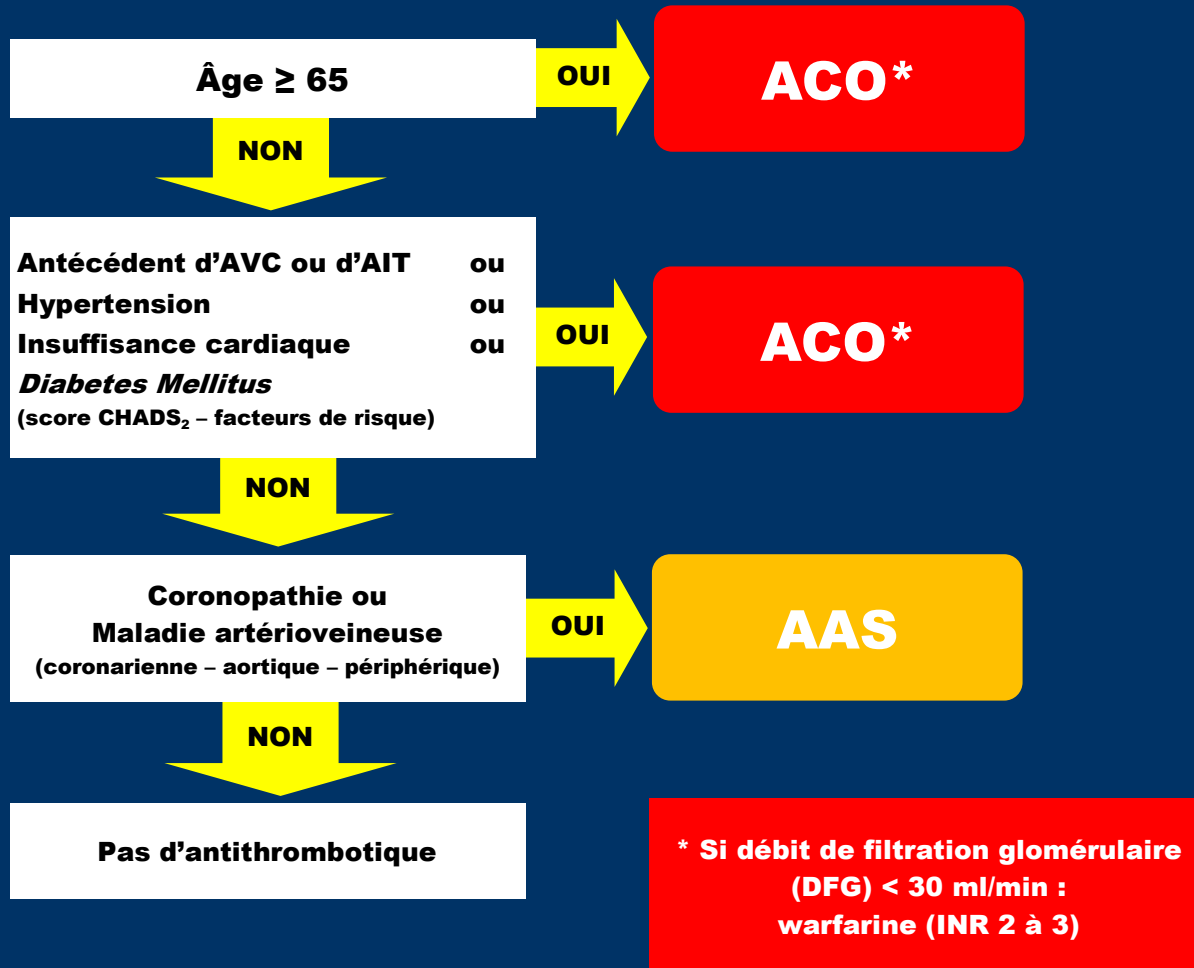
Âge ≥ 65

OUI

ACO*

NON

Antécédent d'AVC ou d'AIT ou
Hypertension ou
Insuffisance cardiaque ou
*Diabetes Mellitus*
(score CHADS$_2$ – facteurs de risque)

OUI

ACO*

NON

Coronopathie ou
Maladie artérioveineuse
(coronarienne – aortique – périphérique)

OUI

AAS

NON

Pas d'antithrombotique

* Si débit de filtration glomérulaire (DFG) < 30 ml/min : warfarine (INR 2 à 3)